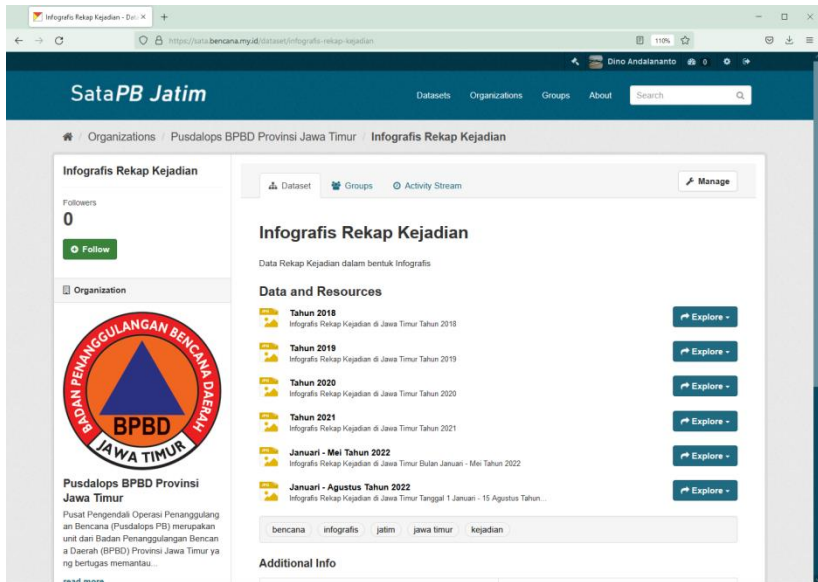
Infografis Rekap Kejadian - Dat ×
+
https://sata.bencana.my.id/dataset/infografis-rekap-kejadian
110%
Dino Andalananto 0

SataPB Jatim
Datasets Organizations Groups About Search

Organizations / Pusdalops BPBD Provinsi Jawa Timur / Infografis Rekap Kejadian

Infografis Rekap Kejadian
Followers
0
Follow

Organization

BADAN PENANGGULANGAN BENCANA DAERAH
BPBD
JAWA TIMUR

Pusdalops BPBD Provinsi Jawa Timur
Pusat Pengendali Operasi Penanggulangan Bencana (Pusdalops PB) merupakan unit dari Badan Penanggulangan Bencana Daerah (BPBD) Provinsi Jawa Timur yang bertugas memantau...
read more

Dataset Groups Activity Stream
Manage

Infografis Rekap Kejadian
Data Rekap Kejadian dalam bentuk Infografis

Data and Resources
Tahun 2018
Infografis Rekap Kejadian di Jawa Timur Tahun 2018
Explore
Tahun 2019
Infografis Rekap Kejadian di Jawa Timur Tahun 2019
Explore
Tahun 2020
Infografis Rekap Kejadian di Jawa Timur Tahun 2020
Explore
Tahun 2021
Infografis Rekap Kejadian di Jawa Timur Tahun 2021
Explore
Januari - Mei Tahun 2022
Infografis Rekap Kejadian di Jawa Timur Bulan Januari - Mei Tahun 2022
Explore
Januari - Agustus Tahun 2022
Infografis Rekap Kejadian di Jawa Timur Tanggal 1 Januari - 15 Agustus Tahun...
Explore

bencana infografis jatim jawa timur kejadian

Additional Info